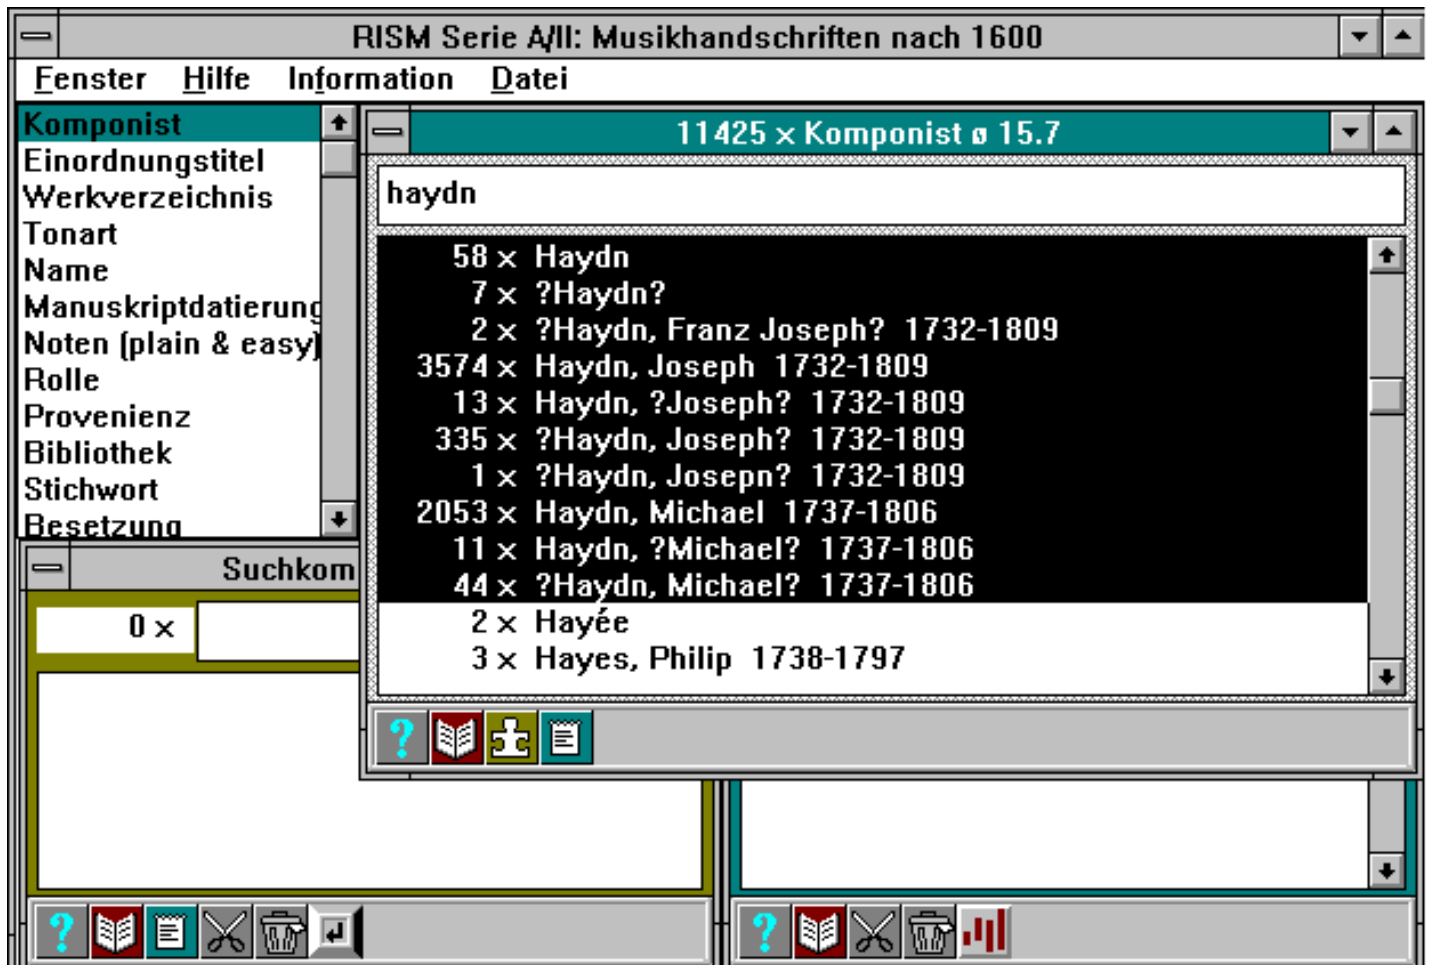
RISM Serie A/II: Musikhandschriften nach 1600

Fenster Hilfe Information Datei

Komponist
Einordnungstitel
Werkverzeichnis
Tonart
Name
Manuskriptdatierung
Noten (plain & easy)
Rolle
Provenienz
Bibliothek
Stichwort
Besetzung

11425 × Komponist ø 15.7

haydn

58 × Haydn
7 × ?Haydn?
2 × ?Haydn, Franz Joseph? 1732-1809
3574 × Haydn, Joseph 1732-1809
13 × Haydn, ?Joseph? 1732-1809
335 × ?Haydn, Joseph? 1732-1809
1 × ?Haydn, Josepn? 1732-1809
2053 × Haydn, Michael 1737-1806
11 × Haydn, ?Michael? 1737-1806
44 × ?Haydn, Michael? 1737-1806
2 × Hayée
3 × Hayes, Philip 1738-1797

Suchkom

0 ×